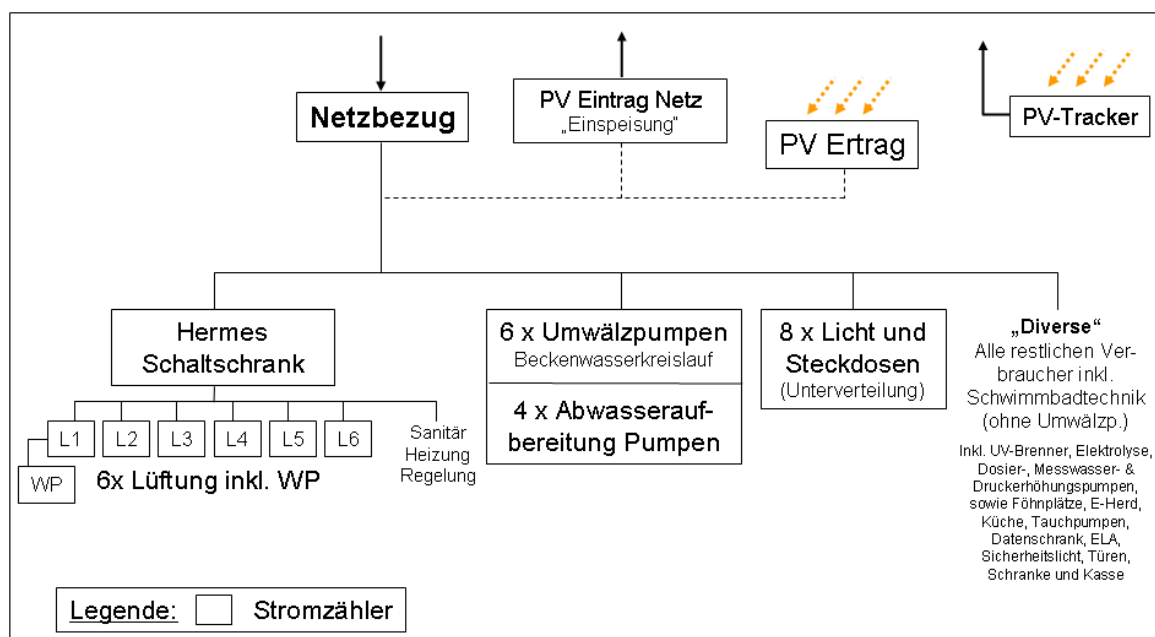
Netzbezug

PV Eintrag Netz
„Einspeisung"

PV Ertrag

PV-Tracker

Hermes Schaltschrank

L1 L2 L3 L4 L5 L6

Sanitär Heizung Regelung

WP

6x Lüftung inkl. WP

6 x Umwälzpumpen
Beckenwasserkreislauf

4 x Abwasseraufbereitung Pumpen

8 x Licht und Steckdosen
(Unterverteilung)

„Diverse"
Alle restlichen Verbraucher inkl. Schwimmbadtechnik (ohne Umwälzp.)

Inkl. UV-Brenner, Elektrolyse, Dosier-, Messwasser- & Druckerhöhungspumpen, sowie Föhnplätze, E-Herd, Küche, Tauchpumpen, Datenschrank, ELA, Sicherheitslicht, Türen, Schranke und Kasse

Legende: Stromzähler